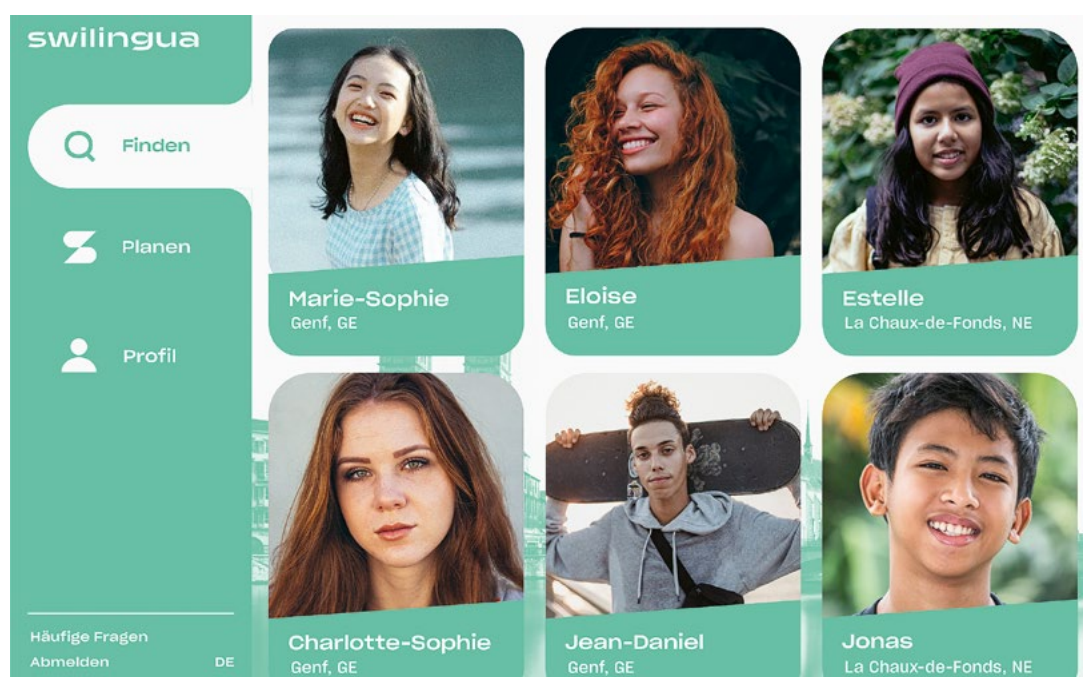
swilingua

Finden

Planen

Profil

Häufige Fragen
Abmelden DE

Marie-Sophie
Genf, GE

Eloise
Genf, GE

Estelle
La Chaux-de-Fonds, NE

Charlotte-Sophie
Genf, GE

Jean-Daniel
Genf, GE

Jonas
La Chaux-de-Fonds, NE